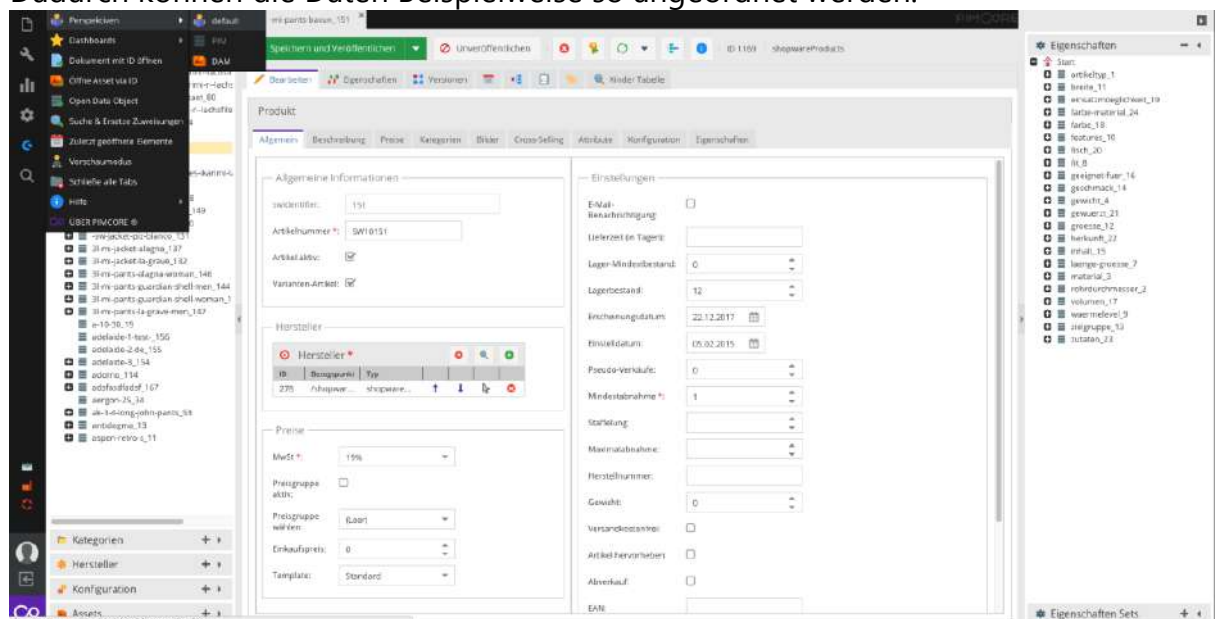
Dadurch können die Daten beispielsweise so angeordnet werden:

Perspektiven
default
Dashboards
PIM
Dokument mit ID öffnen
DAM
Öffne Asset via ID
Open Data Object
Suche & Ersetze Zuweisungen
Zuletzt geöffnete Elemente
Vorschaumodus
Schließe alle Tabs
Hilfe
ÜBER PIMCORE ®

ml-pants bauan_151
Speichern und Veröffentlichen
Unveröffentlichen
ID 1169
shopwareProducts
Bearbeiten
Eigenschaften
Versionen
Kinder Tabelle
Produkt
Allgemein
Beschreibung
Preise
Kategorien
Bilder
Cross-Selling
Attribute
Konfiguration
Eigenschaften

Allgemeine Informationen
swIdentifier:
151
Artikelnummer *:
SW10151
Artikel aktiv:
Varianten-Artikel:

Hersteller
Hersteller *
ID
Bezugspunkt
Typ
235
/shopwar...
shopware...

Preise
MwSt *:
19%
Preisgruppe aktiv:
Preisgruppe wählen:
(Leer)
Einkaufspreis:
0
Template:
Standard

Einstellungen
E-Mail-Benachrichtigung:
Lieferzeit (in Tagen):
Lager-Mindestbestand:
0
Lagerbestand:
12
Erscheinungsdatum:
22.12.2017
Einstelldatum:
05.02.2015
Pseudo-Verkäufe:
0
Mindestabnahme *:
1
Staffelung:
Maximalabnahme:
Herstellnummer:
Gewicht:
0
Versandkostenfrei:
Artikel hervorheben:
Abverkauf:
EAN:

-rw-jacket-pd-bianco_151
3l-rn-jacket-alagna_137
3l-rn-jacket-la-grave_132
3l-rn-pants-alagna-woman_146
3l-rn-pants-guardian-shell-men_144
3l-rn-pants-guardian-shell-woman_1
3l-rn-pants-la-grave-men_147
a-10-30_15
adelaide-1-test-_156
adelaide-2-de_155
adelaide-3_154
adorno_114
adsfasdfadsf_167
aergon-25_34
ak-1-4-long-john-pants_93
antidegma_13
aspen-retro-s_11

Kategorien
Hersteller
Konfiguration
Assets

Eigenschaften
Start
artikeltyp_1
breite_11
einsatzmoeglichkeit_19
farbe-material_24
farbe_18
features_16
fisch_20
fit_8
geeignet-fuer_16
geschmack_14
gewicht_4
gewuerz_21
groesse_12
herkunft_22
inhalt_15
lampe-groesse_7
material_3
rohrdurchmesser_2
volumen_17
waermelevel_9
zielgruppe_13
zutaten_23
Eigenschaften Sets